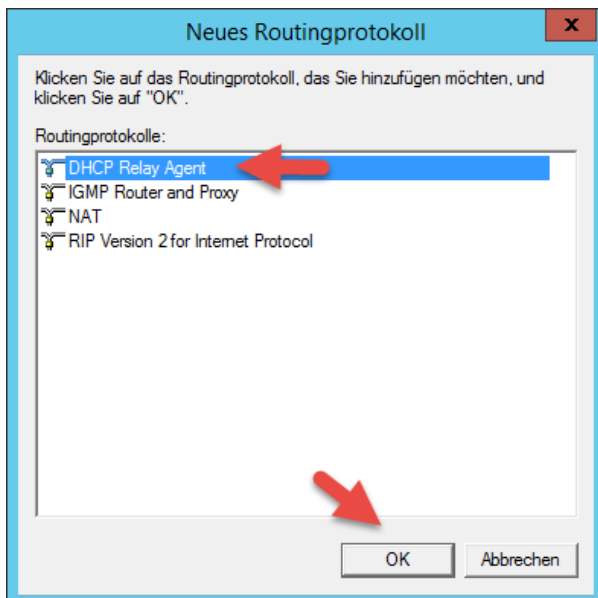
Neues Routingprotokoll

x

Klicken Sie auf das Routingprotokoll, das Sie hinzufügen möchten, und klicken Sie auf "OK".

Routingprotokolle:

DHCP Relay Agent
IGMP Router and Proxy
NAT
RIP Version 2 for Internet Protocol

OK

Abbrechen